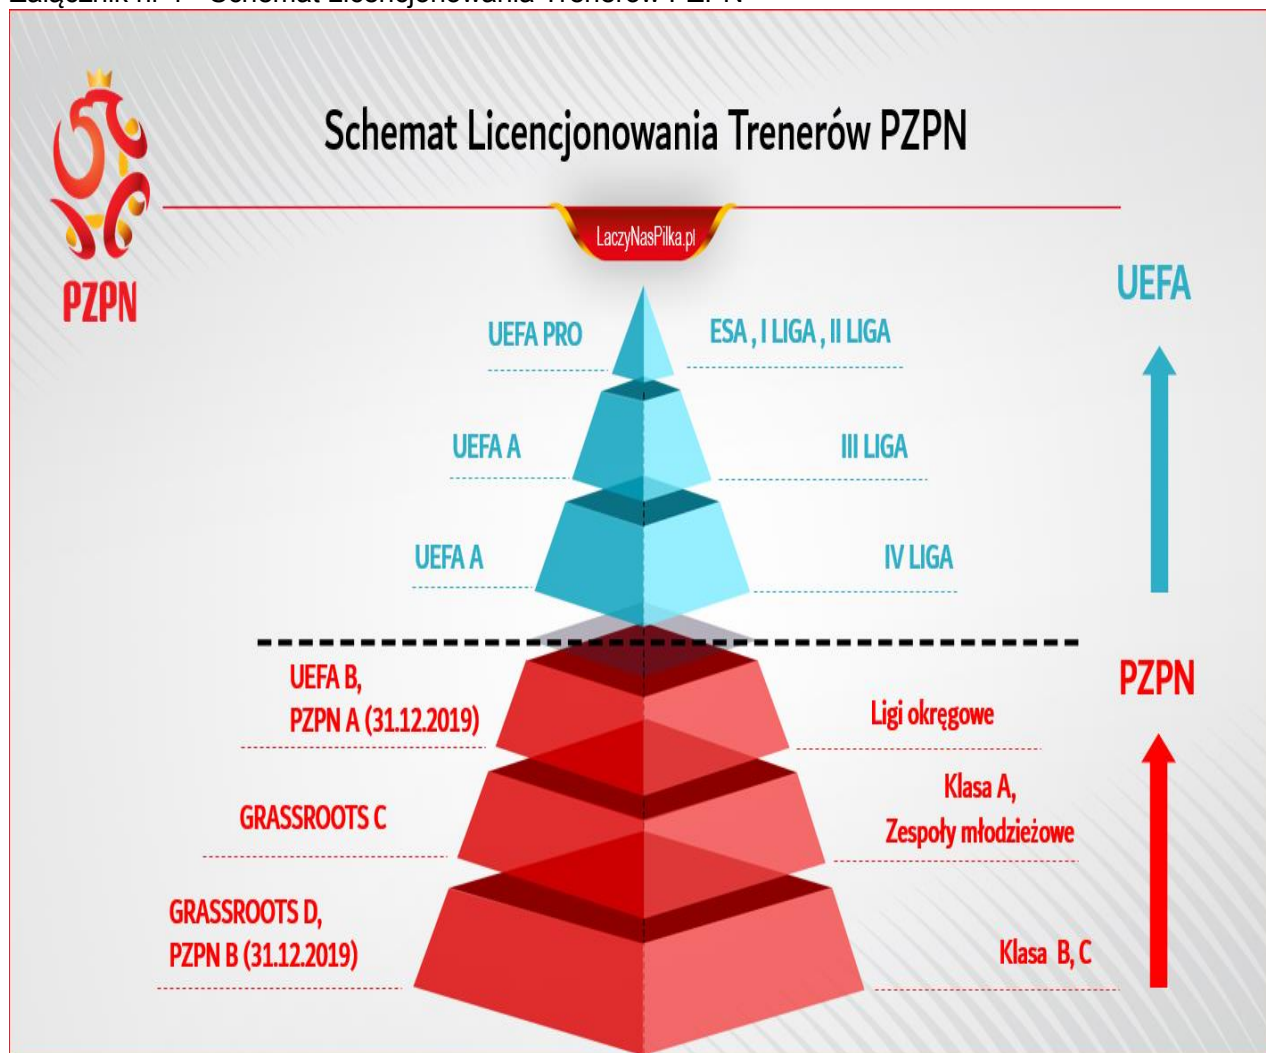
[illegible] Schemat Licencjonowania Trenerów PZPN

PZPN

Schemat Licencjonowania Trenerów PZPN

LaczyNasPilka.pl

UEFA

UEFA PRO

ESA , I LIGA , II LIGA

UEFA A

III LIGA

UEFA A

IV LIGA

PZPN

UEFA B, PZPN A (31.12.2019)

Ligi okręgowe

GRASSROOTS C

Klasa A, Zespoły młodzieżowe

GRASSROOTS D, PZPN B (31.12.2019)

Klasa B, C